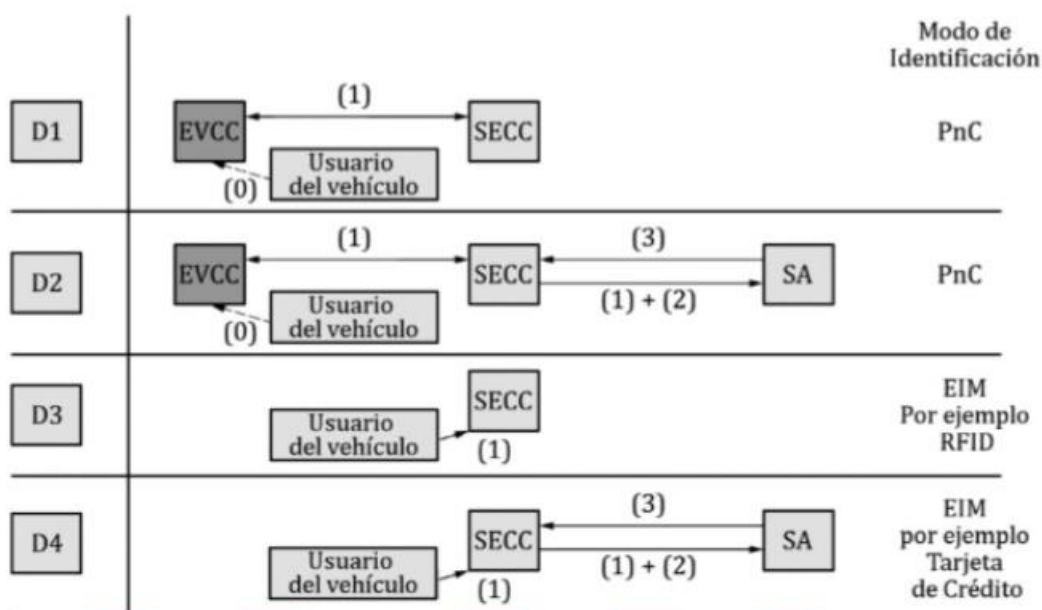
Modo de Identificación

D1
EVCC
(1)
SECC
Usuario del vehículo
(0)
PnC

D2
EVCC
(1)
SECC
(3)
SA
(1) + (2)
Usuario del vehículo
(0)
PnC

D3
SECC
Usuario del vehículo
(1)
EIM Por ejemplo RFID

D4
SECC
(3)
SA
(1) + (2)
Usuario del vehículo
(1)
EIM por ejemplo Tarjeta de Crédito